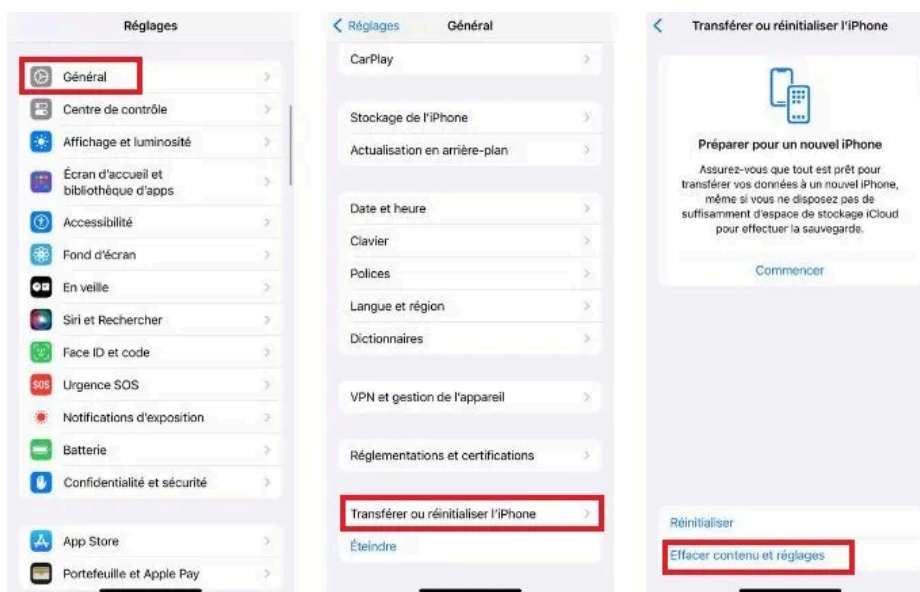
Réglages

Général
Centre de contrôle
Affichage et luminosité
Écran d'accueil et bibliothèque d'apps
Accessibilité
Fond d'écran
En veille
Siri et Rechercher
Face ID et code
SOS Urgence SOS
Notifications d'exposition
Batterie
Confidentialité et sécurité

App Store
Portefeuille et Apple Pay

< Réglages Général
CarPlay

Stockage de l'iPhone
Actualisation en arrière-plan

Date et heure
Clavier
Polices
Langue et région
Dictionnaires

VPN et gestion de l'appareil

Réglementations et certifications

Transférer ou réinitialiser l'iPhone
Éteindre

< Transférer ou réinitialiser l'iPhone

Préparer pour un nouvel iPhone

Assurez-vous que tout est prêt pour transférer vos données à un nouvel iPhone, même si vous ne disposez pas de suffisamment d'espace de stockage iCloud pour effectuer la sauvegarde.

Commencer

Réinitialiser
Effacer contenu et réglages